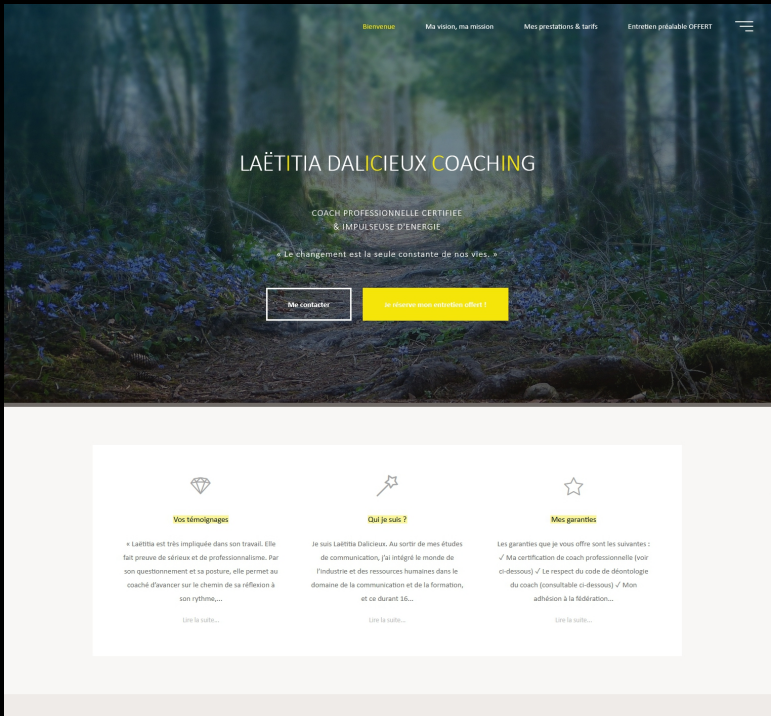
Bienvenue Ma vision, ma mission Mes prestations & tarifs Entretien préalable OFFERT

LAËTITIA DALICIEUX COACHING

COACH PROFESSIONNELLE CERTIFIEE
& IMPULSEUSE D'ENERGIE

« Le changement est la seule constante de nos vies. »

Me contacter

Je réserve mon entretien offert !

Vos témoignages

« Laëtitia est très impliquée dans son travail. Elle fait preuve de sérieux et de professionnalisme. Par son questionnement et sa posture, elle permet au coaché d'avancer sur le chemin de sa réflexion à son rythme,...

Lire la suite...

Qui je suis ?

Je suis Laëtitia Dalicieux. Au sortir de mes études de communication, j'ai intégré le monde de l'industrie et des ressources humaines dans le domaine de la communication et de la formation, et ce durant 16...

Lire la suite...

Mes garanties

Les garanties que je vous offre sont les suivantes : ✓ Ma certification de coach professionnelle (voir ci-dessous) ✓ Le respect du code de déontologie du coach (consultable ci-dessous) ✓ Mon adhésion à la fédération...

Lire la suite...